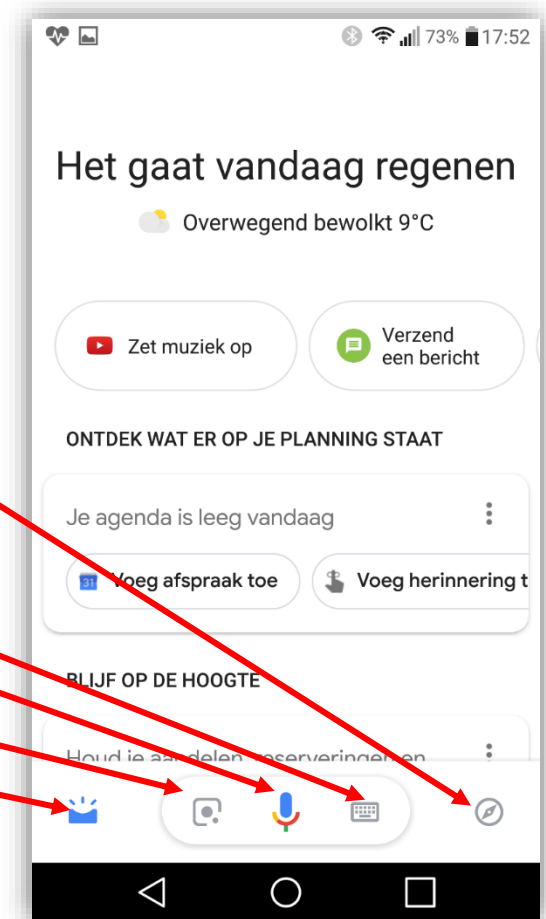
73% 17:52

Het gaat vandaag regenen

Overwegend bewolkt 9°C

Zet muziek op

Verzend een bericht

ONTDEK WAT ER OP JE PLANNING STAAT

Je agenda is leeg vandaag

31 Voeg afspraak toe

Voeg herinnering t

BLIJF OP DE HOOGTE

Houd je aa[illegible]delen, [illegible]eserveringen en